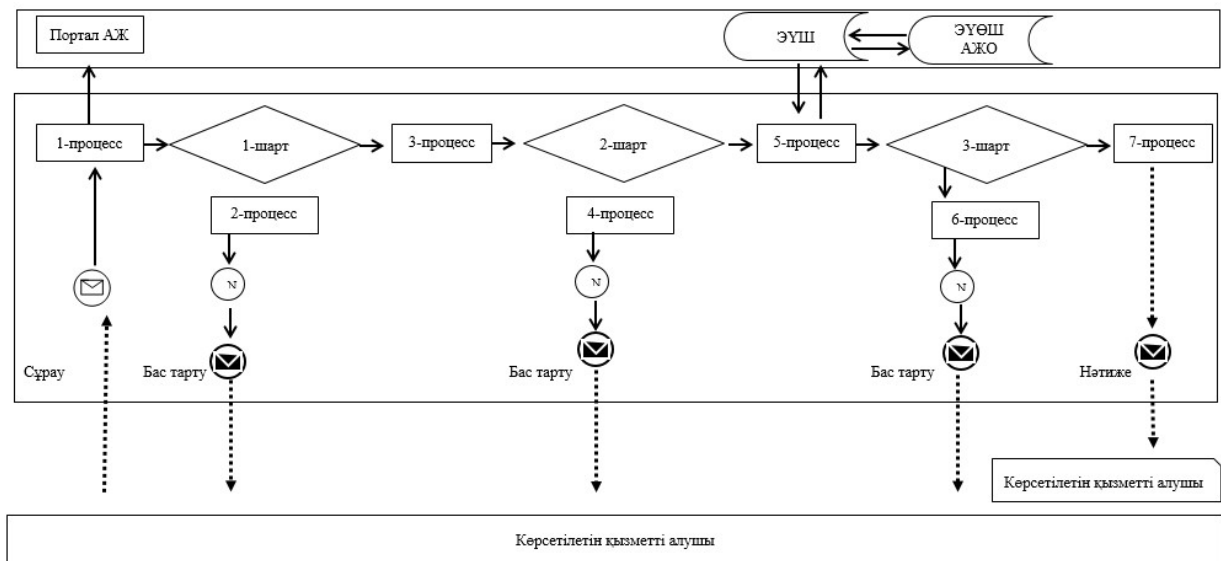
Портал АЖ

ЭҮШ

ЭҮӨШ АЖО

1-процесс

1-шарт

3-процесс

2-шарт

5-процесс

3-шарт

7-процесс

2-процесс

4-процесс

6-процесс

N

N

N

Сұрау

Бас тарту

Бас тарту

Бас тарту

Нәтиже

Көрсетілетін қызметті алушы

Көрсетілетін қызметті алушы